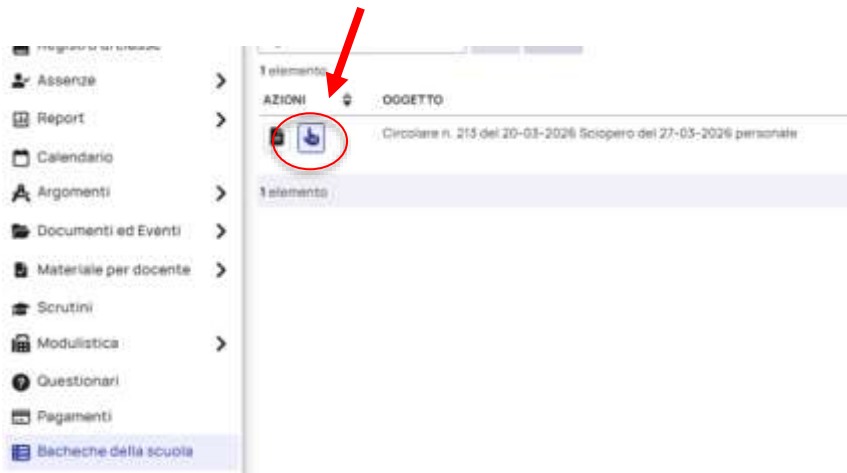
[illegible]

Assenze

Report

Calendario

Argomenti

Documenti ed Eventi

Materiale per docente

Scrutini

Modulistica

Questionari

Pagamenti

Bacheche della scuola

1 elemento

| AZIONI | OGGETTO |
|---|---|
| | Circolare n. 213 del 20-03-2026 Sciopero del 27-03-2026 personale |

1 elemento